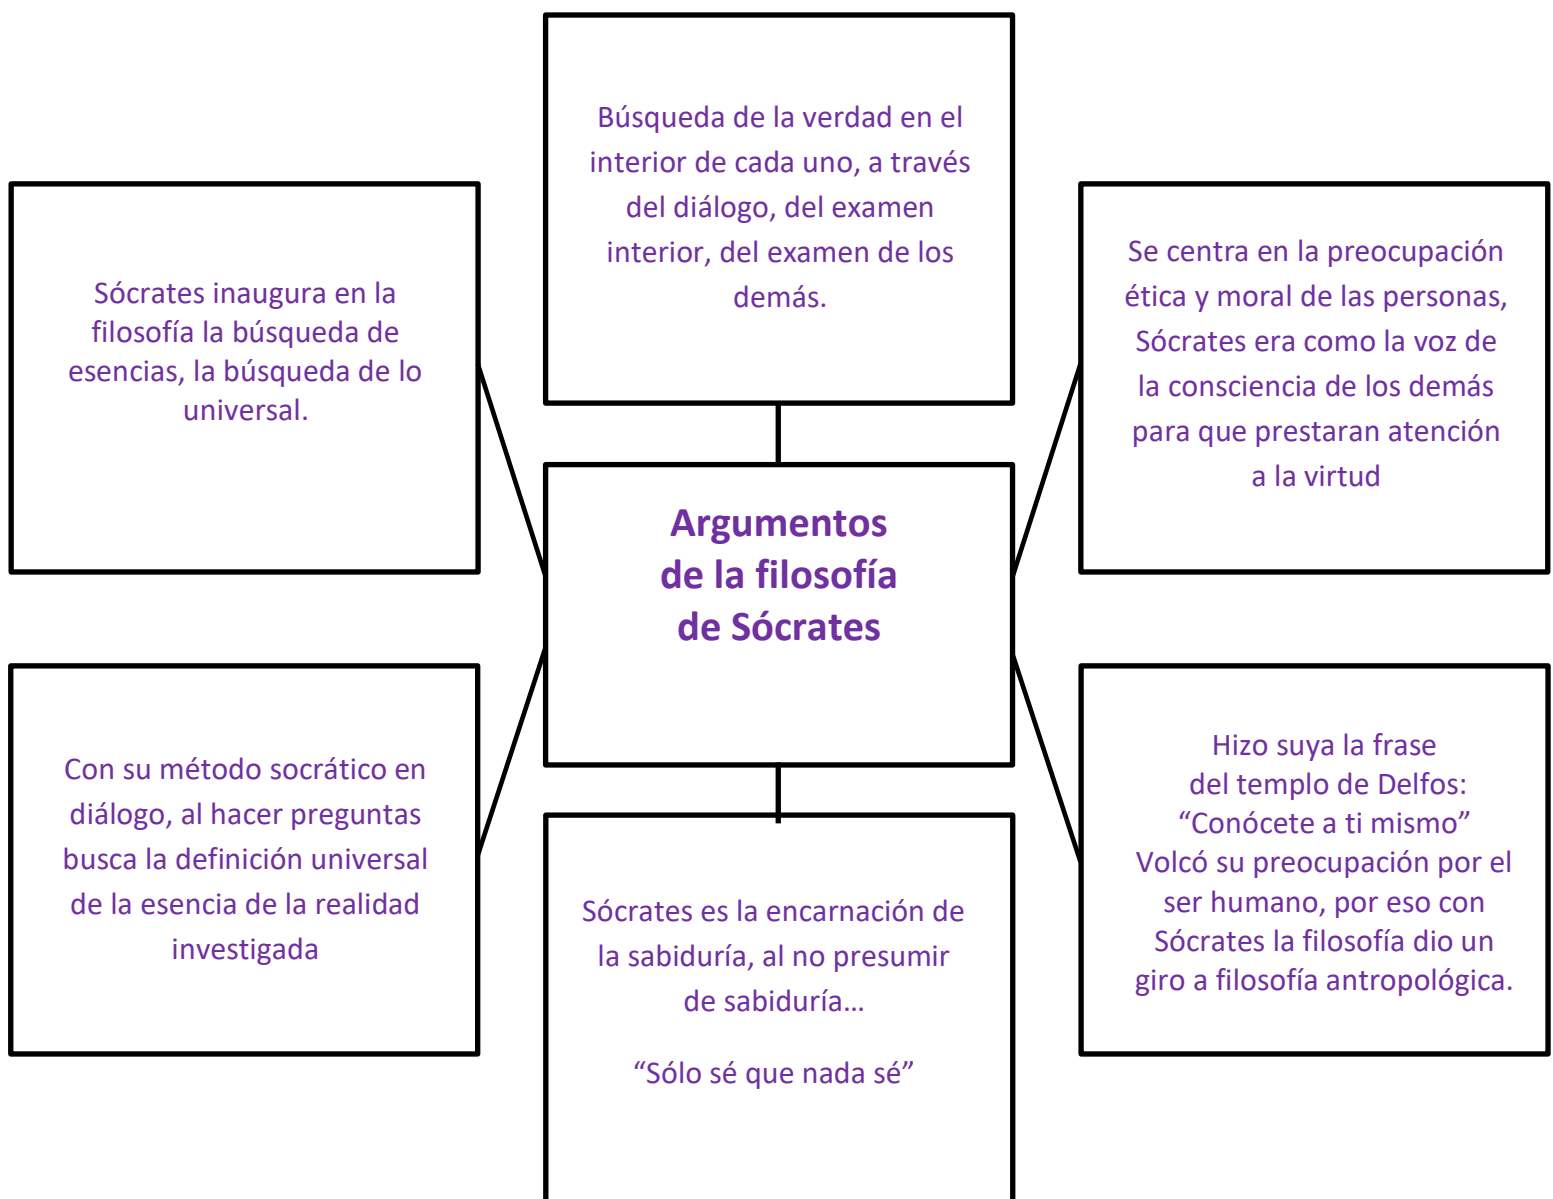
Búsqueda de la verdad en el interior de cada uno, a través del diálogo, del examen interior, del examen de los demás.

Sócrates inaugura en la filosofía la búsqueda de esencias, la búsqueda de lo universal.

Se centra en la preocupación ética y moral de las personas, Sócrates era como la voz de la consciencia de los demás para que prestaran atención a la virtud

Argumentos de la filosofía de Sócrates

Con su método socrático en diálogo, al hacer preguntas busca la definición universal de la esencia de la realidad investigada

Hizo suya la frase del templo de Delfos: “Conócete a ti mismo” Volcó su preocupación por el ser humano, por eso con Sócrates la filosofía dio un giro a filosofía antropológica.

Sócrates es la encarnación de la sabiduría, al no presumir de sabiduría…

“Sólo sé que nada sé”